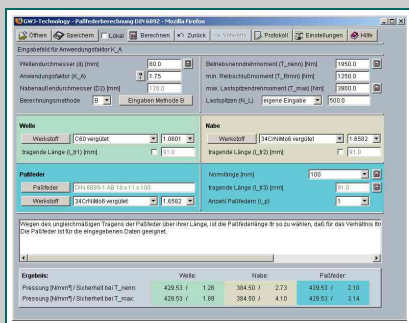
GWJ-Technology - Paßfederberechnung DIN 6892 - Mozilla Firefox

Öffnen | Speichern | Lokal | Berechnen | Zurück | Vorwärts | Protokoll | Einstellungen | Hilfe

Eingabefeld für Anwendungsfaktor K_A

Wellendurchmesser (d) [mm] 80.0
Anwendungsfaktor (K_A) ? 1.75
Nabenaußendurchmesser (D2) [mm] 120.0
Berechnungsmethode B | Eingaben Methode B

Betriebsnenndrehmoment (T_nenn) [Nm] 1950.0
min. Reibschlußmoment (T_Rmin) [Nm] 1250.0
max. Lastspitzendrehmoment (T_max) [Nm] 3900.0
Lastspitzen (N_L) eigene Eingabe 500.0

Welle
Werkstoff C60 vergütet 1.0601
tragende Länge (l_tr1) [mm] 91.0

Nabe
Werkstoff 34CrNiMo6 vergütet 1.6582
tragende Länge (l_tr2) [mm] 91.0

Paßfeder
Paßfeder DIN 6885-1 AB 18 x 11 x 100
Werkstoff 34CrNiMo6 vergütet 1.6582

Normlänge [mm] 100
tragende Länge (l_tr3) [mm] 91.0
Anzahl Paßfedern (i_p) 1

Wegen des ungleichmäßigen Tragens der Paßfeder über ihrer Länge, ist die Paßfederlänge ltr so zu wählen, daß das Verhältnis ltr
Die Paßfeder ist für die eingegebenen Daten geeignet.

| Ergebnis: | Welle: | | Nabe: | | Paßfeder: | |
|---|---|---|---|---|---|---|
| Pressung [N/mm²] / Sicherheit bei T_nenn: | 429.53 / | 1.26 | 384.50 / | 2.73 | 429.53 / | 2.10 |
| Pressung [N/mm²] / Sicherheit bei T_max: | 429.53 / | 1.89 | 384.50 / | 4.10 | 429.53 / | 3.14 |